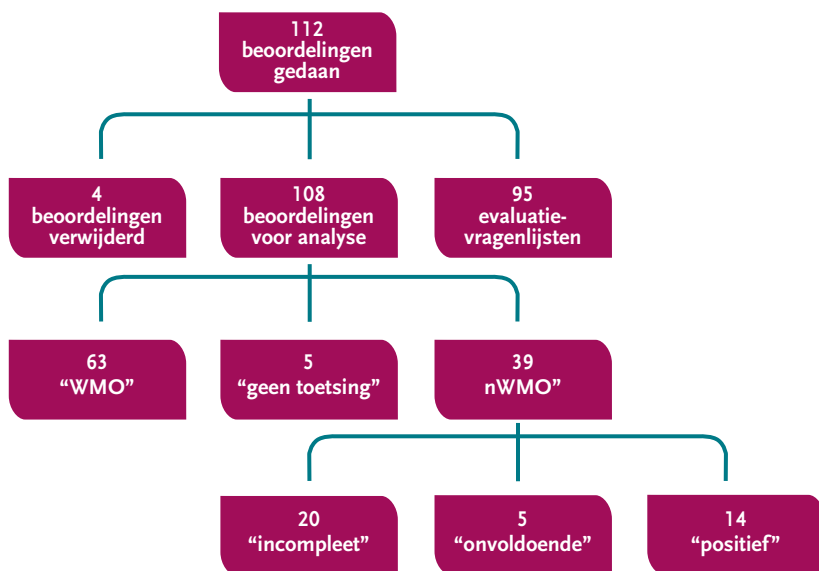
112
beoordelingen
gedaan

4
beoordelingen
verwijderd

108
beoordelingen
voor analyse

95
evaluatie-
vragenlijsten

63
“WMO”

5
“geen toetsing”

39
nWMO”

20
“incompleet”

5
“onvoldoende”

14
“positief”